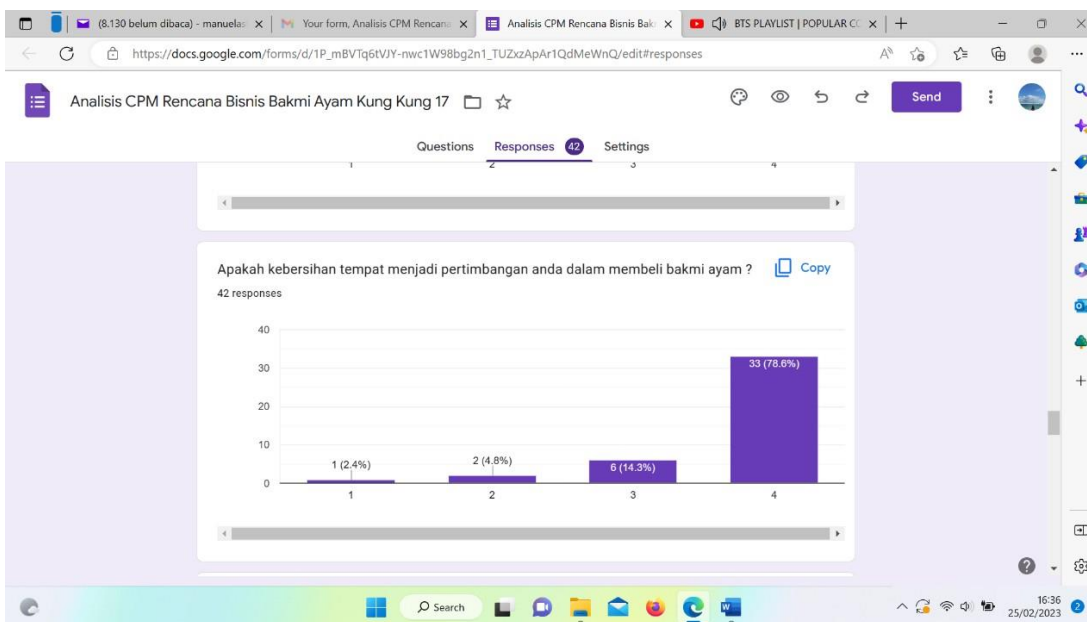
(8.130 belum dibaca) - manuelas | Your form, Analisis CPM Rencana | Analisis CPM Rencana Bisnis Bak | BTS PLAYLIST | POPULAR C

https://docs.google.com/forms/d/1P_mBVTq6tVJY-nwc1W98bg2n1_TUZxzApAr1QdMeWnQ/edit#responses

Analisis CPM Rencana Bisnis Bakmi Ayam Kung Kung 17

Send

Questions Responses 42 Settings

1 2 3 4

Apakah kebersihan tempat menjadi pertimbangan anda dalam membeli bakmi ayam ?

Copy

42 responses

| | |
|---|---|
| 1 | 1 (2,4%) |
| 2 | 2 (4,8%) |
| 3 | 6 (14,3%) |
| 4 | 33 (78,6%) |

40
30
20
10
0

Search

16:36
25/02/2023
2